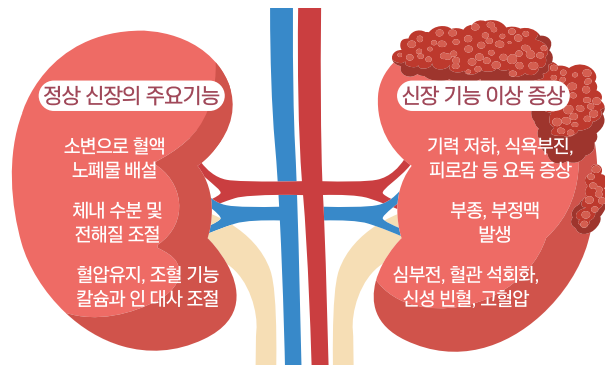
정상 신장의 주요기능

소변으로 혈액 노폐물 배설

체내 수분 및 전해질 조절

혈압유지, 조혈 기능 칼슘과 인 대사 조절

신장 기능 이상 증상

기력 저하, 식욕부진, 피로감 등 요독 증상

부종, 부정맥 발생

심부전, 혈관 석회화, 신성 빈혈, 고혈압